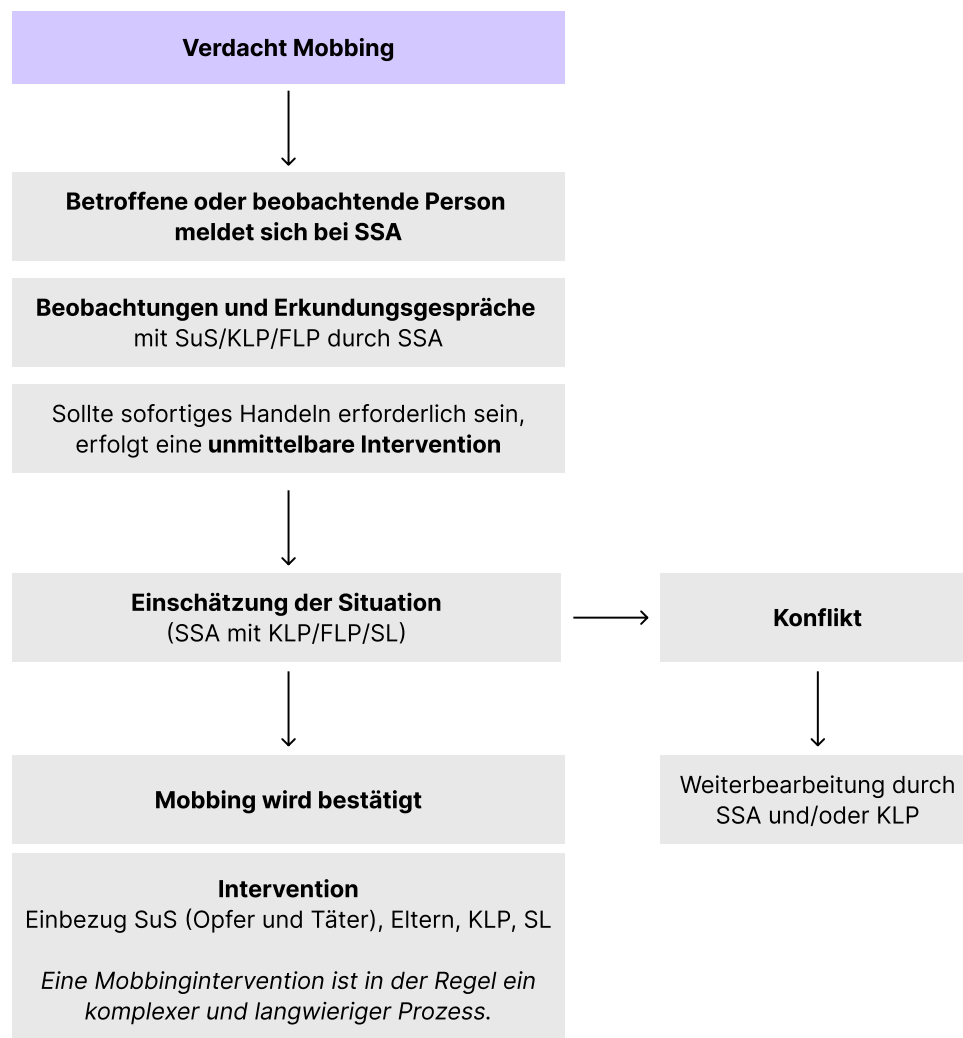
Verdacht Mobbing

Betroffene oder beobachtende Person meldet sich bei SSA

Beobachtungen und Erkundungsgespräche mit SuS/KLP/FLP durch SSA

Sollte sofortiges Handeln erforderlich sein, erfolgt eine unmittelbare Intervention

Einschätzung der Situation (SSA mit KLP/FLP/SL)

Konflikt

Weiterbearbeitung durch SSA und/oder KLP

Mobbing wird bestätigt

Intervention
Einbezug SuS (Opfer und Täter), Eltern, KLP, SL

Eine Mobbingintervention ist in der Regel ein komplexer und langwieriger Prozess.